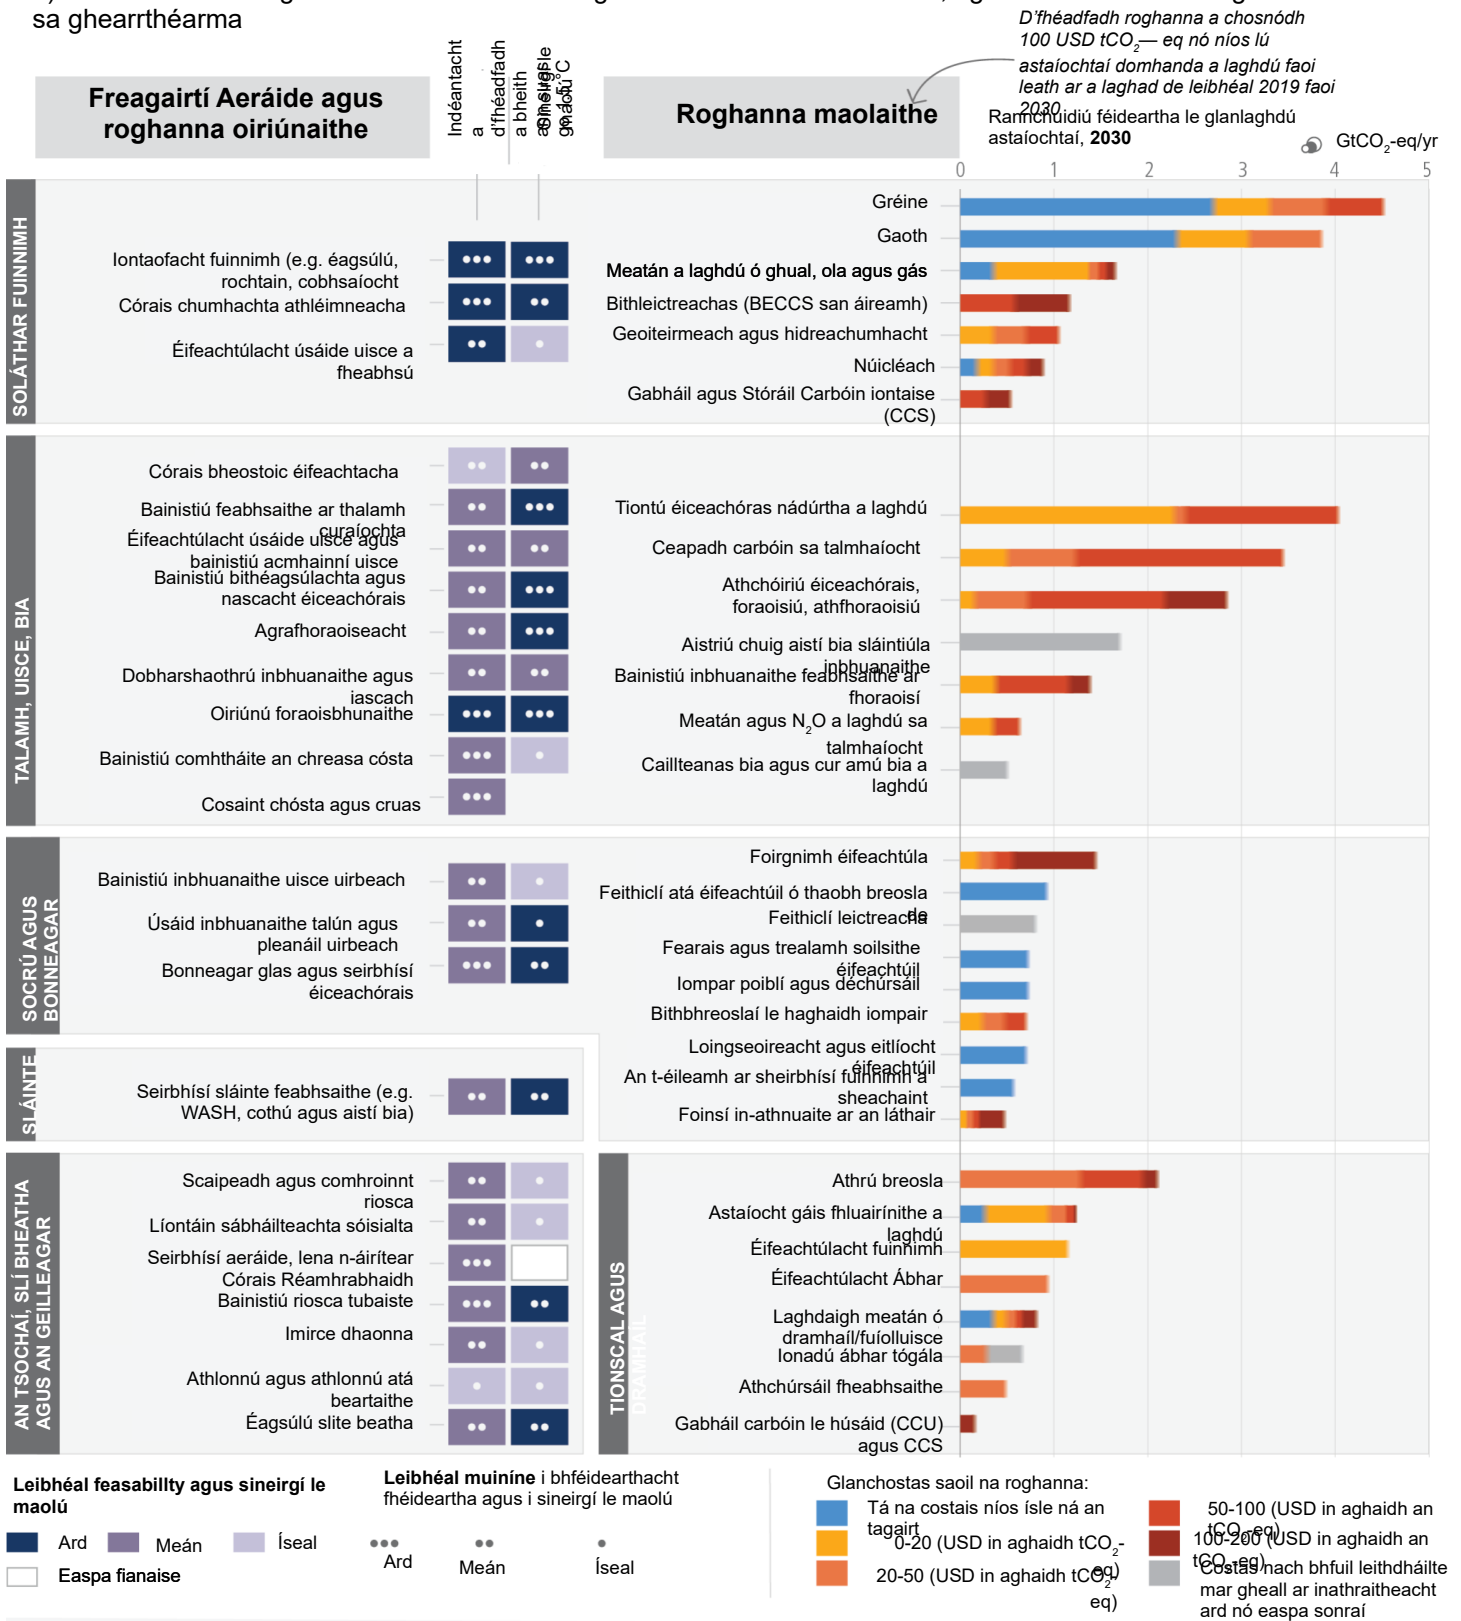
sa ghearrthéarma

D'fhéadfadh roghanna a chosnódh 100 USD $tCO_2$— eq nó níos lú astaíochtaí domhanda a laghdú faoi leath ar a laghad de leibhéal 2019 faoi 2030

Freagairtí Aeráide agus roghanna oiriúnaithe

Indéantacht a d'fhéadfadh a bheith ag oiriúnú
Sineirgí le maolú
1.5°C

Roghanna maolaithe

Ranníocaidiú féideartha le glanlaghdú astaíochtaí, 2030

$GtCO_2$-eq/yr

0 1 2 3 4 5

SOLÁTHAR FUINNIMH

Iontaofacht fuinnimh (e.g. éagsúlú, rochtain, cobhsaíocht
Córais chumhachta athléimneacha
Éifeachtúlacht úsáide uisce a fheabhsú

Gréine
Gaoth
Meatán a laghdú ó ghual, ola agus gás
Bithleictreachas (BECCS san áireamh)
Geoiteirmeach agus hidreachumhacht
Núicléach
Gabháil agus Stóráil Carbóin iontaise (CCS)

TALAMH, UISCE, BIA

Córais bheostoic éifeachtacha
Bainistiú feabhsaithe ar thalamh curaíochta
Éifeachtúlacht úsáide uisce agus bainistiú acmhainní uisce
Bainistiú bithéagsúlachta agus nascacht éiceachórais
Agrafhoraoiseacht
Dobharshaothrú inbhuanaithe agus iascach
Oiriúnú foraoisbhunaithe
Bainistiú comhtháite an chreasa cósta
Cosaint chósta agus cruas

Tiontú éiceachóras nádúrtha a laghdú
Ceapadh carbóin sa talmhaíocht
Athchóiriú éiceachórais, foraoisiú, athfhoraoisiú
Aistriú chuig aistí bia sláintiúla inbhuanaithe
Bainistiú inbhuanaithe feabhsaithe ar fhoraoisí
Meatán agus $N_2O$ a laghdú sa talmhaíocht
Caillteanas bia agus cur amú bia a laghdú

SOCRÚ AGUS BONNEAGAR

Bainistiú inbhuanaithe uisce uirbeach
Úsáid inbhuanaithe talún agus pleanáil uirbeach
Bonneagar glas agus seirbhísí éiceachórais

Foirgnimh éifeachtúla
Feithiclí atá éifeachtúil ó thaobh breosla
Feithiclí leictreacha
Fearais agus trealamh soilsithe éifeachtúil
Iompar poiblí agus déchúrsáil
Bithbhreoslaí le haghaidh iompair
Loingseoireacht agus eitlíocht éifeachtúil
An t-éileamh ar sheirbhísí fuinnimh a sheachaint
Foinsí in-athnuaite ar an láthair

SLÁINTE

Seirbhísí sláinte feabhsaithe (e.g. WASH, cothú agus aistí bia)

AN TSOCHAÍ, SLÍ BHEATHA AGUS AN GEILLEAGAR

Scaipeadh agus comhroinnt riosca
Líontáin sábháilteachta sóisialta
Seirbhísí aeráide, lena n-áirítear Córais Réamhrabhaidh
Bainistiú riosca tubaiste
Imirce dhaonna
Athlonnú agus athlonnú atá beartaithe
Éagsúlú slite beatha

TIONSCAL AGUS DRAMHAÍL

Athrú breosla
Astaíocht gáis fhluairínithe a laghdú
Éifeachtúlacht fuinnimh
Éifeachtúlacht Ábhar
Laghdaigh meatán ó dramhaíl/fuíolluisce
Ionadú ábhar tógála
Athchúrsáil fheabhsaithe
Gabháil carbóin le húsáid (CCU) agus CCS

Leibhéal feasabillty agus sineirgí le maolú
Ard Meán Íseal
Easpa fianaise

Leibhéal muinine i bhféidearthacht fhéideartha agus i sineirgí le maolú
Ard Meán Íseal

Glanchostas saoil na roghanna:
Tá na costais níos ísle ná an tagairt
0-20 (USD in aghaidh $tCO_2$-eq)
20-50 (USD in aghaidh $tCO_2$-eq)
50-100 (USD in aghaidh an $tCO_2$-eq)
100-200 (USD in aghaidh an $tCO_2$-eq)
Costas nach bhfuil leithdháilte mar gheall ar inathraitheacht ard nó easpa sonraí